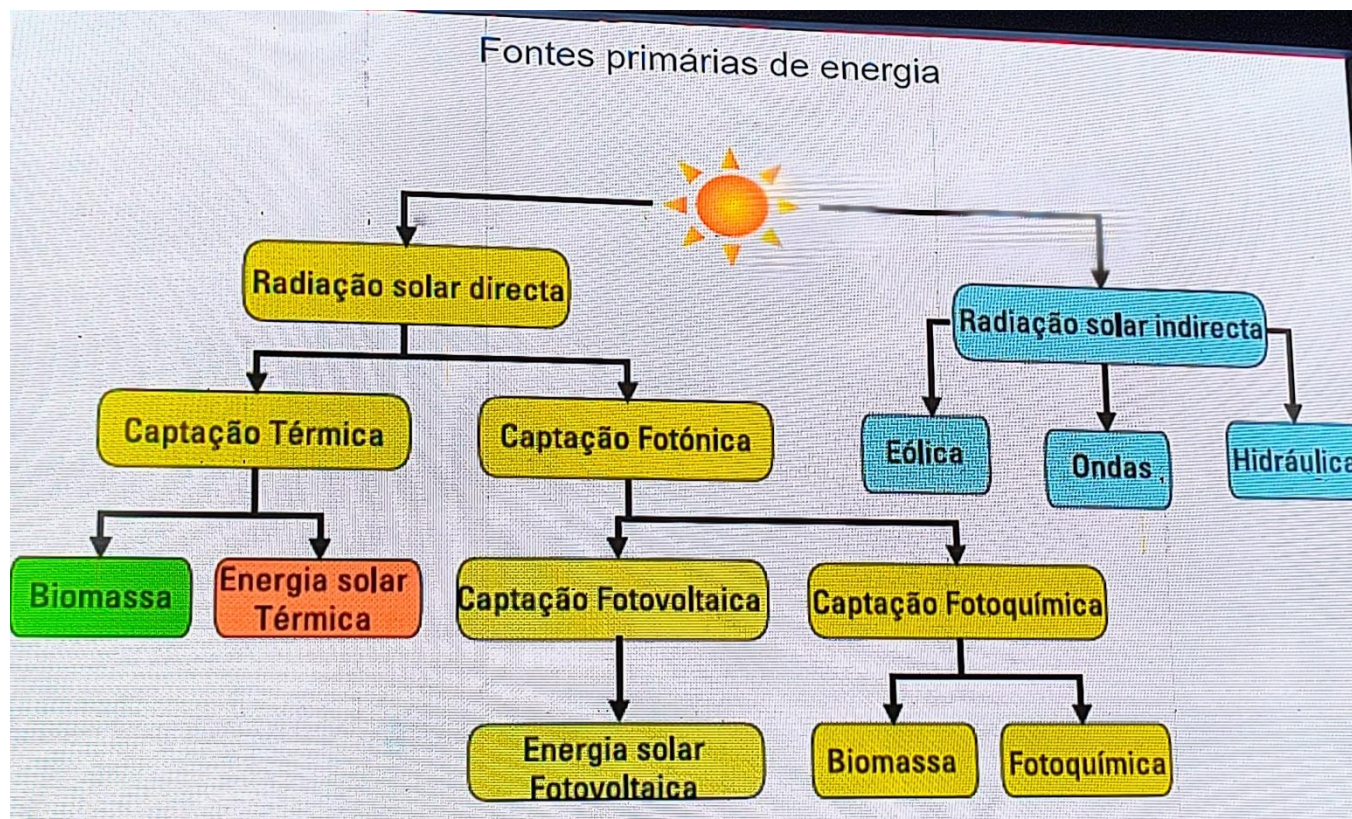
Fontes primárias de energia

Radiação solar directa

Radiação solar indirecta

Captação Térmica

Captação Fotónica

Eólica

Ondas

Hidráulica

Biomassa

Energia solar Térmica

Captação Fotovoltaica

Captação Fotoquímica

Energia solar Fotovoltaica

Biomassa

Fotoquímica